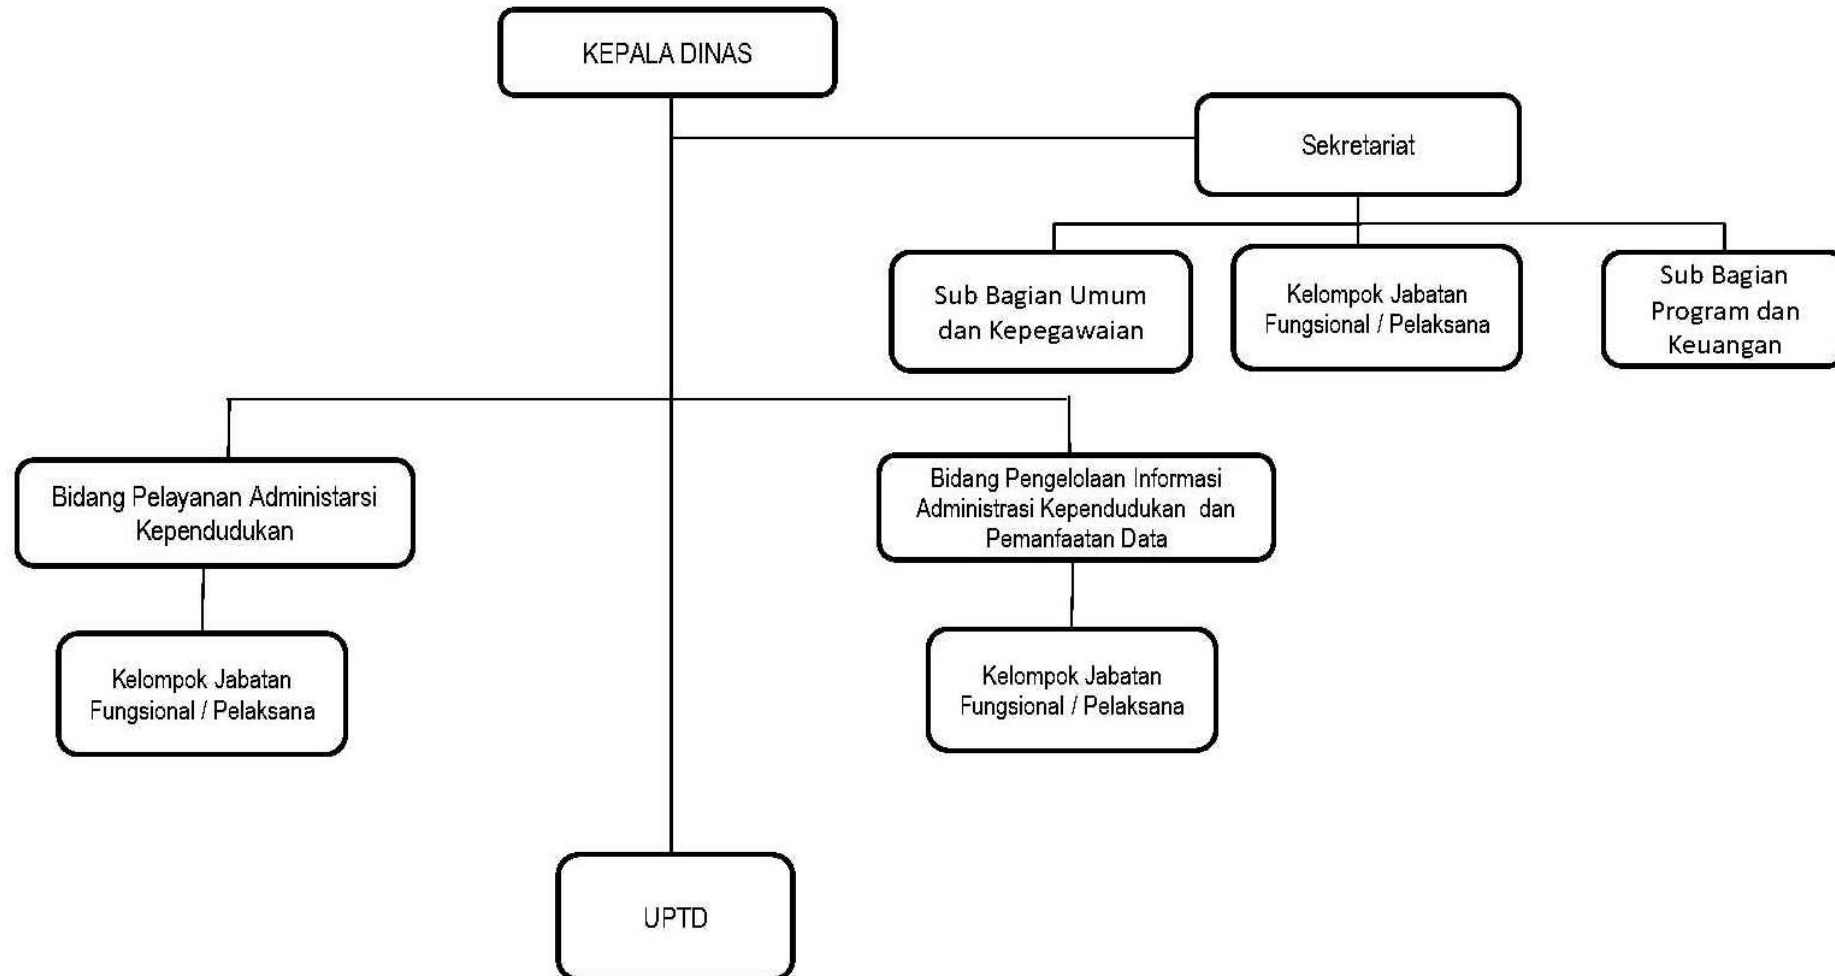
KEPALA DINAS

Sekretariat

Sub Bagian Umum dan Kepegawaian

Kelompok Jabatan Fungsional / Pelaksana

Sub Bagian Program dan Keuangan

Bidang Pelayanan Administarsi Kependudukan

Kelompok Jabatan Fungsional / Pelaksana

Bidang Pengelolaan Informasi Administrasi Kependudukan dan Pemanfaatan Data

Kelompok Jabatan Fungsional / Pelaksana

UPTD